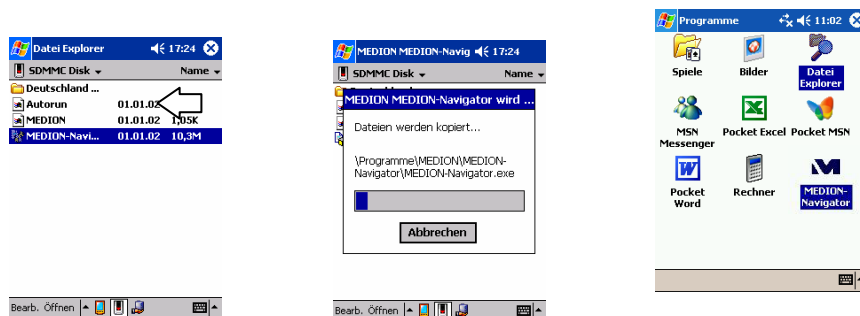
Datei Explorer 17:24
SDMMC Disk Name
Deutschland ...
Autorun 01.01.02
MEDION 01.01.02 1,05K
MEDION-Navi... 01.01.02 10,3M
Bearb. Öffnen

MEDION MEDION-Navig 17:24
SDMMC Disk Name
MEDION MEDION-Navigator wird ...
Dateien werden kopiert...
\Programme\MEDION\MEDION-Navigator\MEDION-Navigator.exe
Abbrechen
Bearb. Öffnen

Programme 11:02
Spiele
Bilder
Datei Explorer
MSN Messenger
Pocket Excel
Pocket MSN
Pocket Word
Rechner
MEDION-Navigator